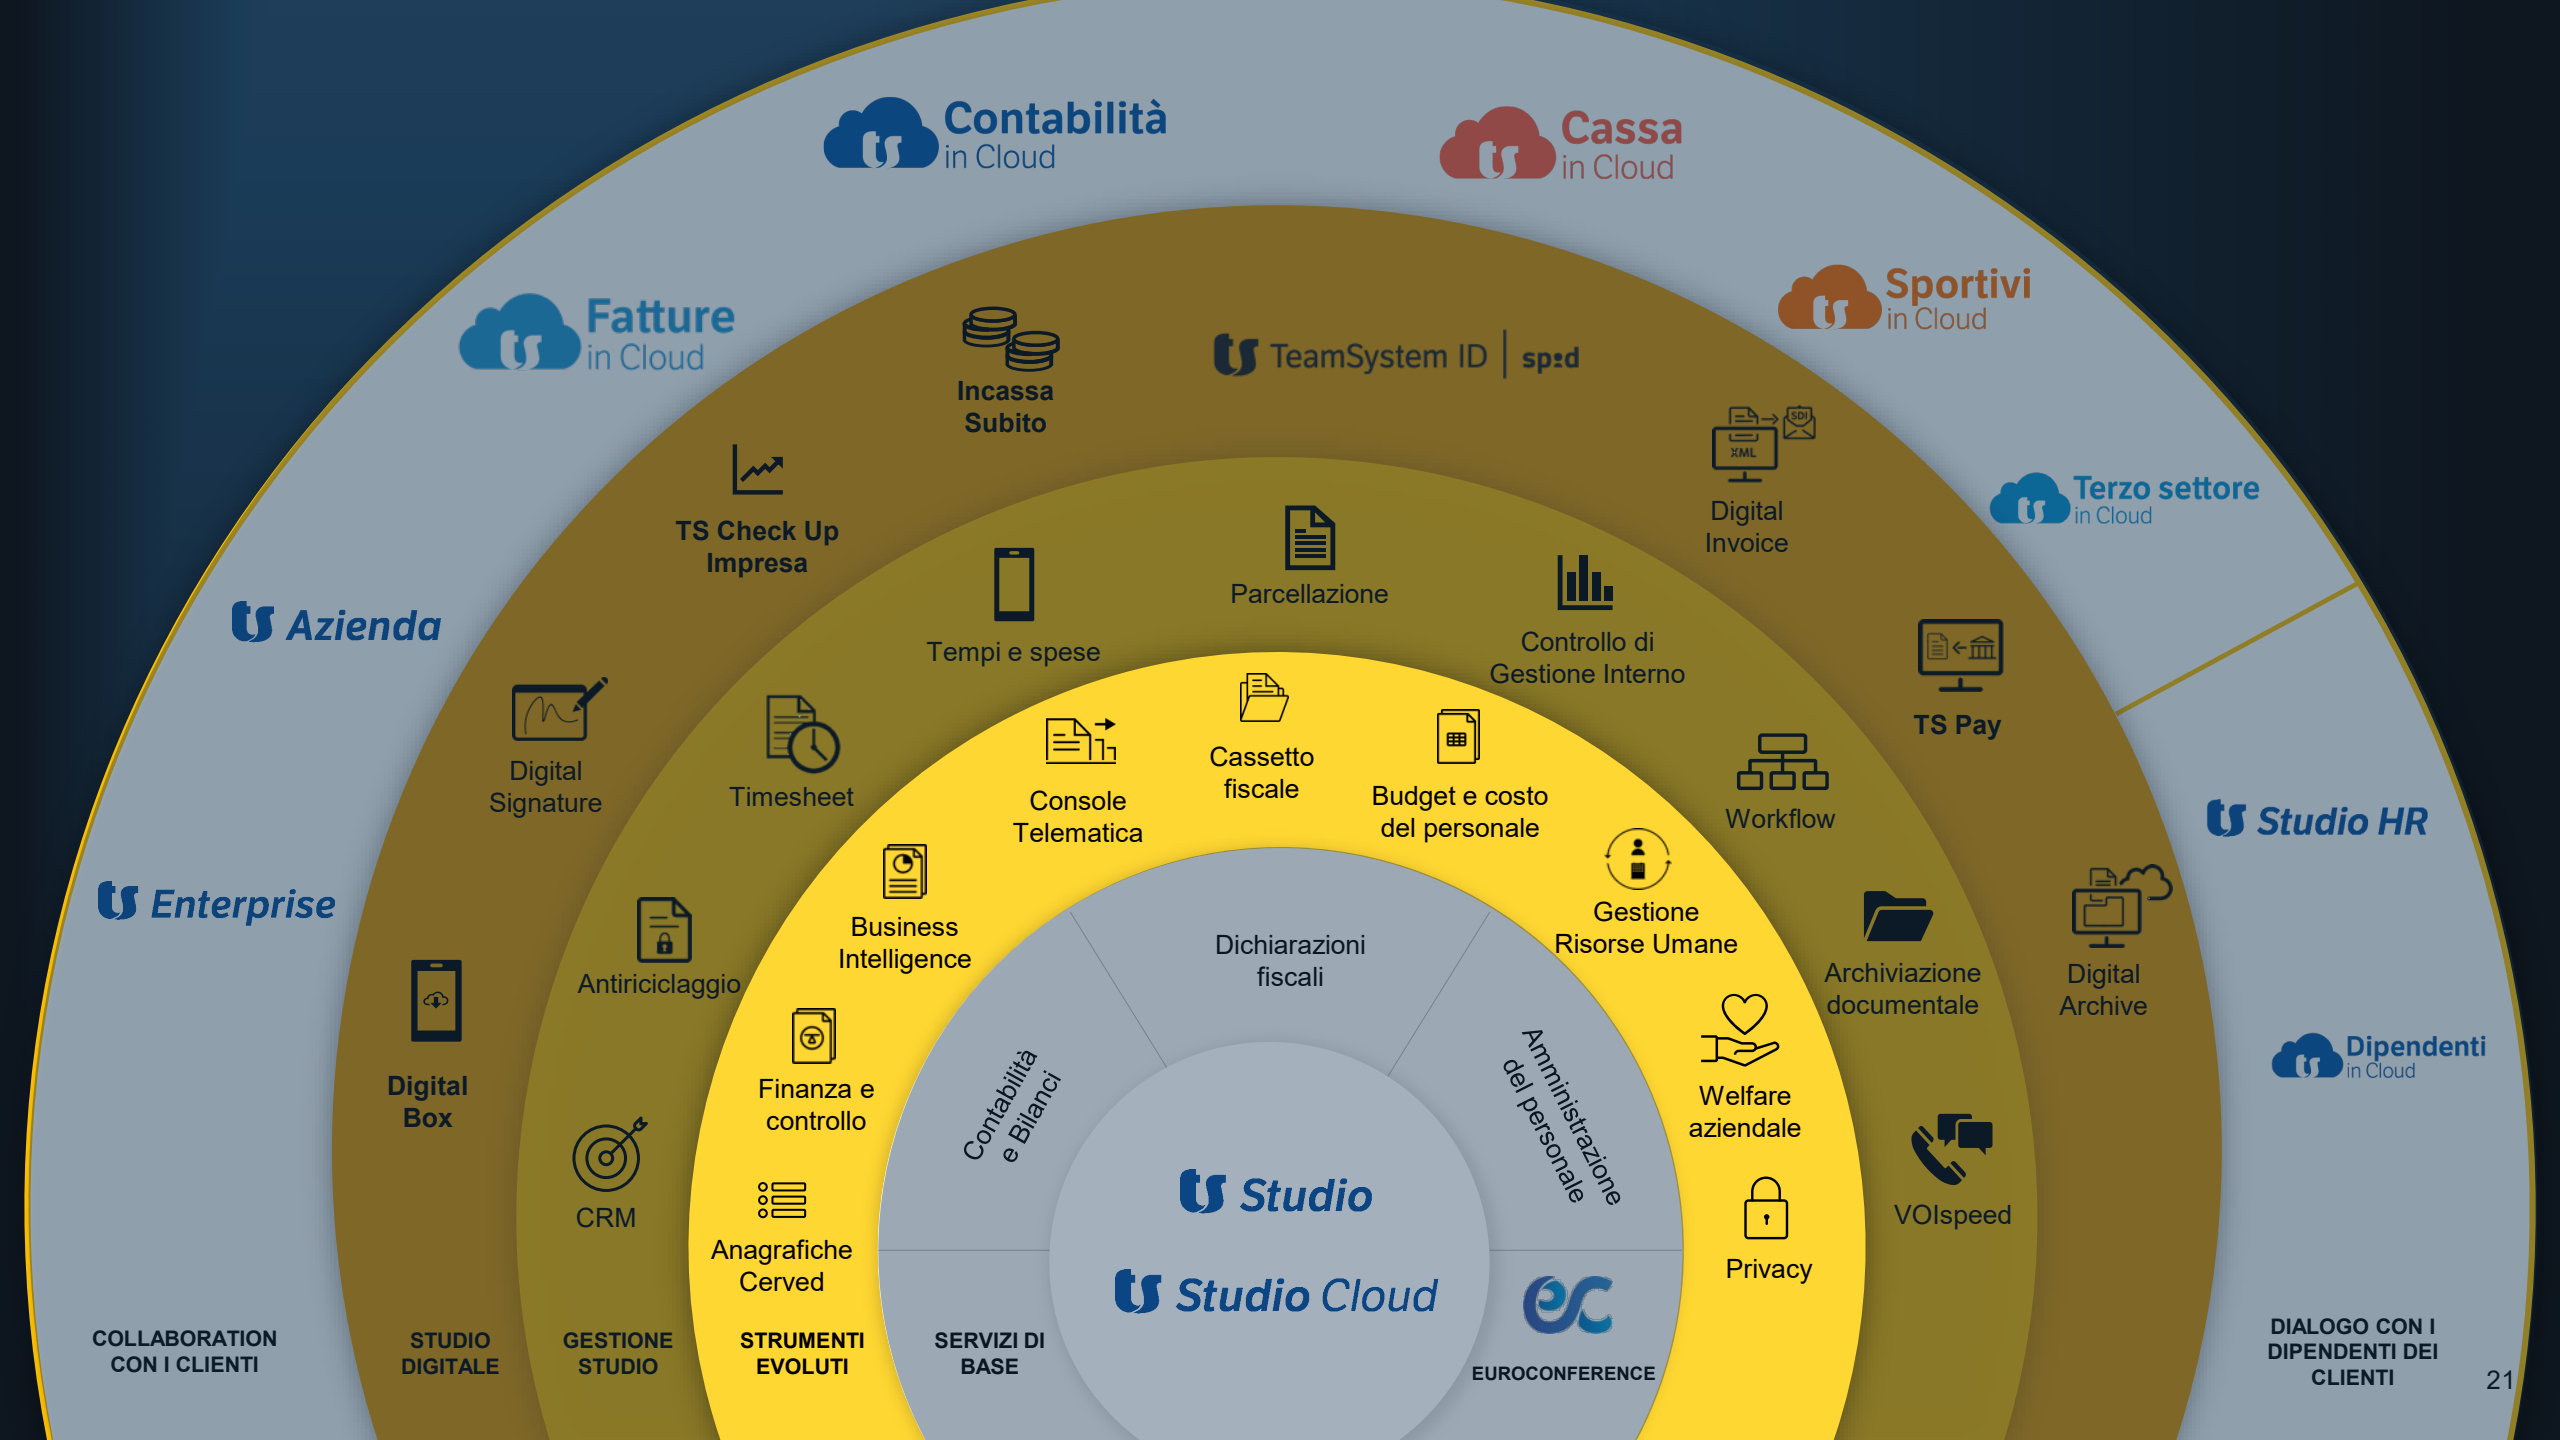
Contabilità in Cloud

Cassa in Cloud

Fatture in Cloud

Sportivi in Cloud

TeamSystem ID | sp:d

Incassa Subito

Terzo settore in Cloud

TS Check Up Impresa

Digital Invoice

Azienda

Parcellazione

Tempi e spese

Controllo di Gestione Interno

TS Pay

Digital Signature

Timesheet

Cassetto fiscale

Console Telematica

Budget e costo del personale

Workflow

Studio HR

Enterprise

Business Intelligence

Gestione Risorse Umane

Dichiarazioni fiscali

Antiriciclaggio

Archiviazione documentale

Digital Archive

Digital Box

Finanza e controllo

Contabilità e Bilanci

Amministrazione del personale

Welfare aziendale

Dipendenti in Cloud

CRM

Studio

VOIspeed

Anagrafiche Cerved

Privacy

Studio Cloud

COLLABORATION CON I CLIENTI

STUDIO DIGITALE

GESTIONE STUDIO

STRUMENTI EVOLUTI

SERVIZI DI BASE

EUROCONFERENCE

DIALOGO CON I DIPENDENTI DEI CLIENTI

21